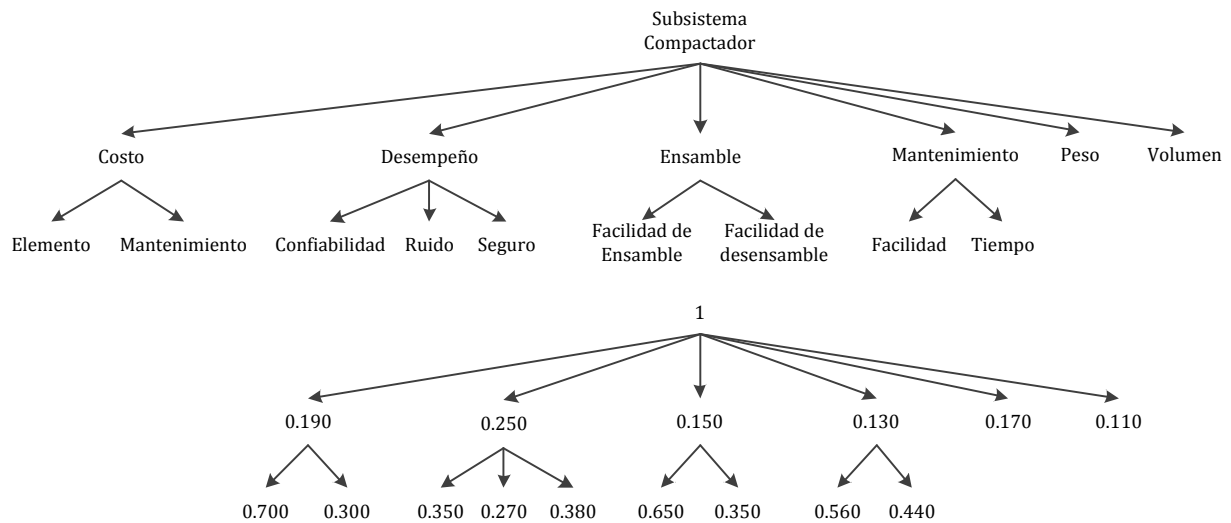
Subsistema Compactador

Costo
Desempeño
Ensamble
Mantenimiento
Peso
Volumen

Elemento
Mantenimiento
Confiabilidad
Ruido
Seguro
Facilidad de Ensamble
Facilidad de desensamble
Facilidad
Tiempo

1

0.190
0.250
0.150
0.130
0.170
0.110

0.700
0.300
0.350
0.270
0.380
0.650
0.350
0.560
0.440